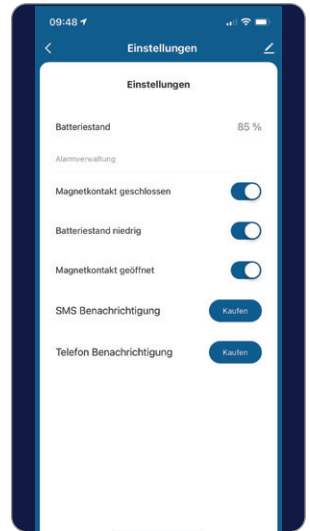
09:48

Einstellungen

Einstellungen

Batteriestand 85 %

Alarmverwaltung

Magnetkontakt geschlossen

Batteriestand niedrig

Magnetkontakt geöffnet

SMS Benachrichtigung Kaufen

Telefon Benachrichtigung Kaufen